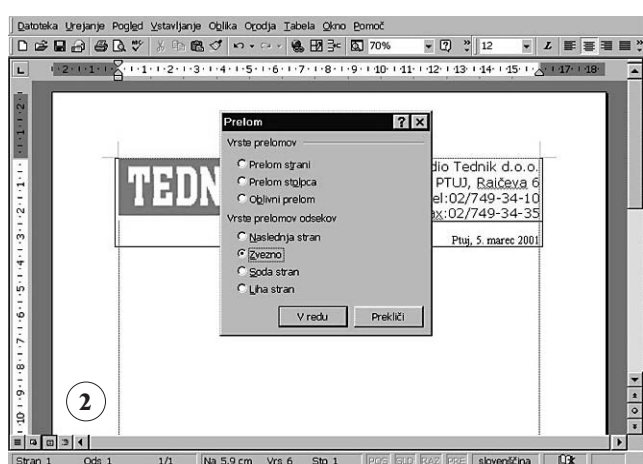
Datoteka Urejanje Pogled Vstavljanje Oblika Orodja Tabela Okno Pomoč

70%

12

Prelom

Vrste prelomov

Prelom strani

Prelom stolpca

Oblivni prelom

Vrste prelomov odsekov

Naslednja stran

Zvezno

Soda stran

Liha stran

V redu

Prekliči

TEDN

dio Tednik d.o.o.

PTUJ, Raičeva 6

el:02/749-34-10

ex:02/749-34-35

Ptuj, 5. marec 2001

2

Stran 1 Ods 1 1/1 Na 5,9 cm Vrs 6 Stp 1 POS SLD RAZ PRE slovenščina